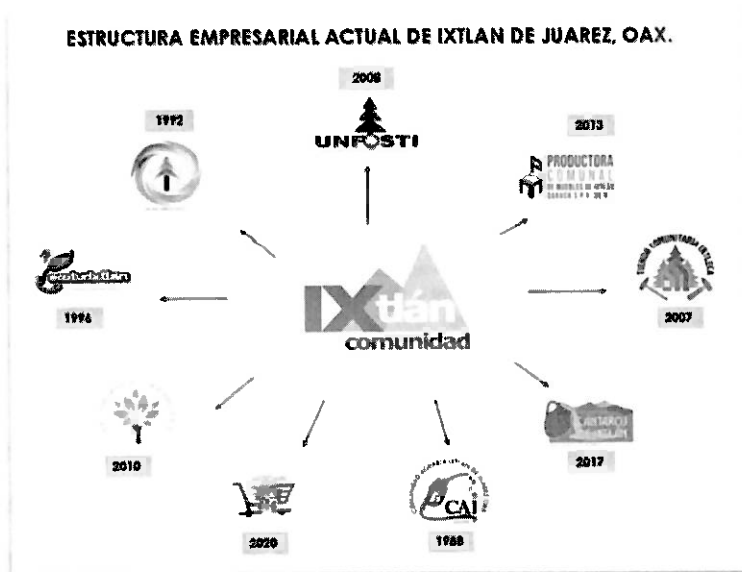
ESTRUCTURA EMPRESARIAL ACTUAL DE IXTLAN DE JUAREZ, OAX.

2008

UNFOSTI

1992

2013

PRODUCTORA COMUNAL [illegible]

ecoturixtlán

1996

IXtlán comunidad

TIENDA COMUNITARIA IXTLÁN

2007

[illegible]

2017

2010

2020

CAI

1988